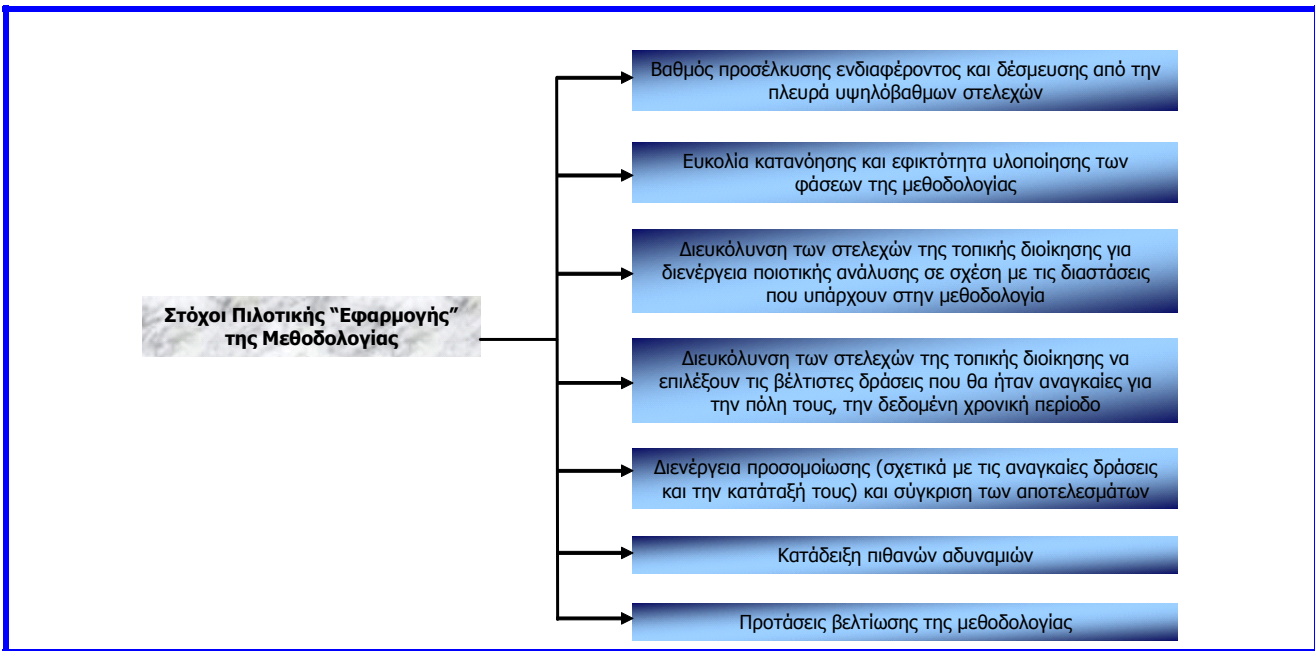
Στόχοι Πιλοτικής "Εφαρμογής" της Μεθοδολογίας

Βαθμός προσέλκυσης ενδιαφέροντος και δέσμευσης από την πλευρά υψηλόβαθμων στελεχών

Ευκολία κατανόησης και εφικτότητα υλοποίησης των φάσεων της μεθοδολογίας

Διευκόλυνση των στελεχών της τοπικής διοίκησης για διενέργεια ποιοτικής ανάλυσης σε σχέση με τις διαστάσεις που υπάρχουν στην μεθοδολογία

Διευκόλυνση των στελεχών της τοπικής διοίκησης να επιλέξουν τις βέλτιστες δράσεις που θα ήταν αναγκαίες για την πόλη τους, την δεδομένη χρονική περίοδο

Διενέργεια προσομοίωσης (σχετικά με τις αναγκαίες δράσεις και την κατάταξή τους) και σύγκριση των αποτελεσμάτων

Κατάδειξη πιθανών αδυναμιών

Προτάσεις βελτίωσης της μεθοδολογίας